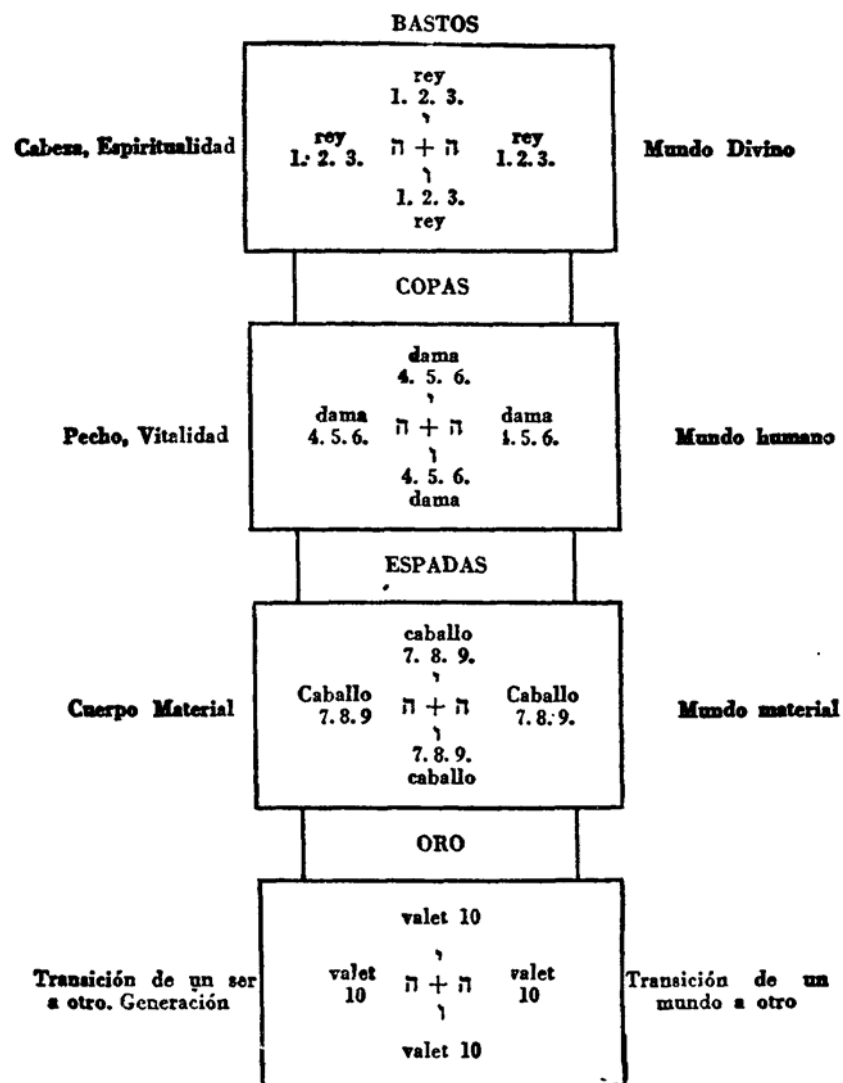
BASTOS

rey
1. 2. 3.
י
Cabeza, Espiritualidad   rey 1. 2. 3.   ה + ה   rey 1. 2. 3.   Mundo Divino
ו
1. 2. 3.
rey

COPAS

dama
4. 5. 6.
י
Pecho, Vitalidad   dama 4. 5. 6.   ה + ה   dama 4. 5. 6.   Mundo humano
ו
4. 5. 6.
dama

ESPADAS

caballo
7. 8. 9.
י
Cuerpo Material   Caballo 7. 8. 9   ה + ה   Caballo 7. 8. 9.   Mundo material
ו
7. 8. 9.
caballo

ORO

valet 10
י
Transición de un ser a otro. Generación   valet 10   ה + ה   valet 10   Transición de un mundo a otro
ו
valet 10